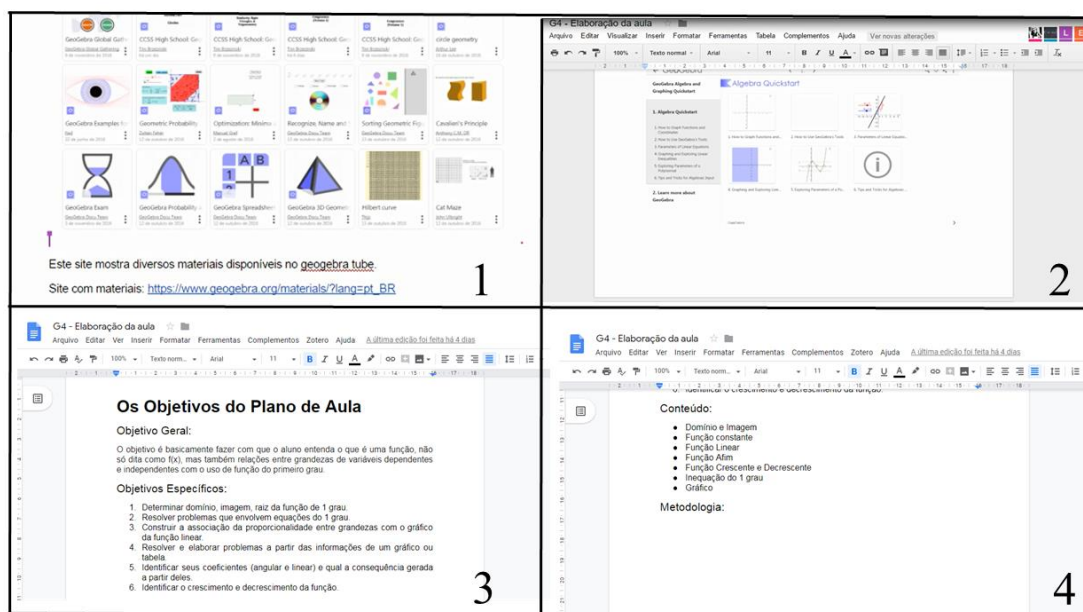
GeoGebra Global Gath... CCSS High School: Ge... CCSS High School: Ge... CCSS High School: Ge... CCSS High School: Ge... circle geometry

GeoGebra Examples fo... Geometric Probability Optimization: Minimu... Recognize, Name and ... Sorting Geometric Fig... Cavalieri's Principle

GeoGebra Exam GeoGebra Probability ... GeoGebra Spreadshee... GeoGebra 3D Geomet... Hilbert curve Cal Maze

Este site mostra diversos materiais disponíveis no geogebra tube.

Site com materiais: https://www.geogebra.org/materials/?lang=pt_BR

1

G4 - Elaboração da aula

Arquivo Editar Visualizar Inserir Formatar Ferramentas Tabela Complementos Ajuda Ver novas alterações

100% Texto normal Arial 11

GeoGebra

Algebra Quickstart

GeoGebra Algebra and Graphing Quickstart

1. Algebra Quickstart

2. Learn more about GeoGebra

2

G4 - Elaboração da aula

Arquivo Editar Ver Inserir Formatar Ferramentas Complementos Zotero Ajuda A última edição foi feita há 4 dias

100% Texto norm... Arial 11

Os Objetivos do Plano de Aula

Objetivo Geral:

O objetivo é basicamente fazer com que o aluno entenda o que é uma função, não só dita como f(x), mas também relações entre grandezas de variáveis dependentes e independentes com o uso de função do primeiro grau.

Objetivos Específicos:

1. Determinar domínio, imagem, raiz da função de 1 grau.
2. Resolver problemas que envolvem equações do 1 grau.
3. Construir a associação da proporcionalidade entre grandezas com o gráfico da função linear.
4. Resolver e elaborar problemas a partir das informações de um gráfico ou tabela.
5. Identificar seus coeficientes (angular e linear) e qual a consequência gerada a partir deles.
6. Identificar o crescimento e decrescimento da função.

3

G4 - Elaboração da aula

Arquivo Editar Ver Inserir Formatar Ferramentas Complementos Zotero Ajuda A última edição foi feita há 4 dias

100% Texto norm... Arial 11

6. Identificar o crescimento e decrescimento da função.

Conteúdo:

- Domínio e Imagem
- Função constante
- Função Linear
- Função Afim
- Função Crescente e Decrescente
- Inequação do 1 grau
- Gráfico

Metodologia:

4